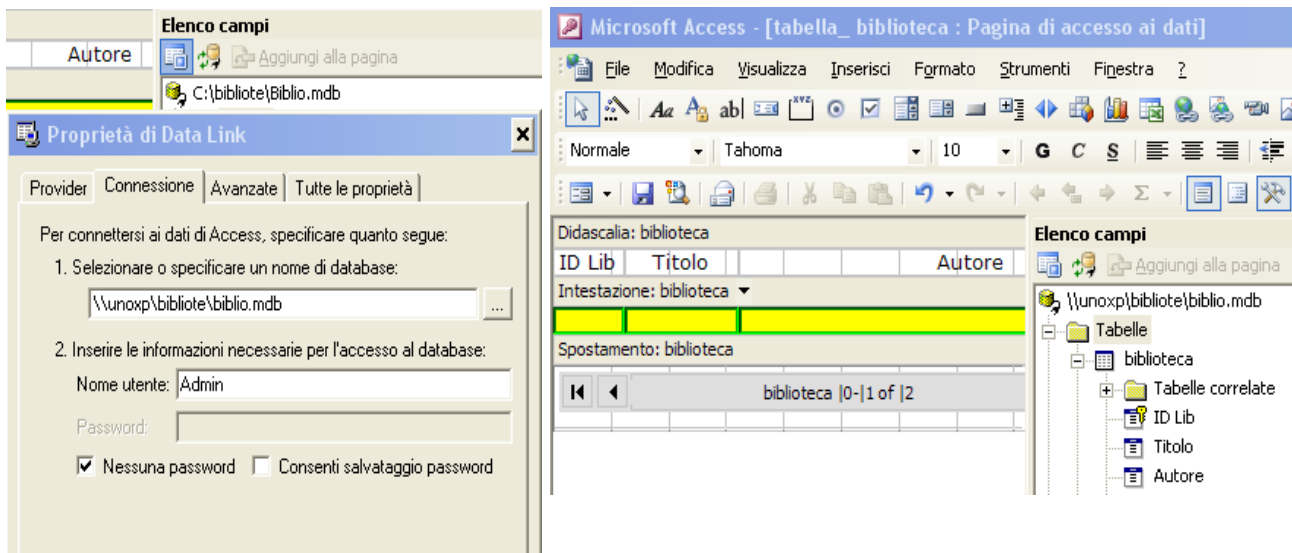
Autore

Elenco campi

Aggiungi alla pagina

C:\bibliote\Biblio.mdb

Proprietà di Data Link

Provider | Connessione | Avanzate | Tutte le proprietà

Per connettersi ai dati di Access, specificare quanto segue:

1. Selezionare o specificare un nome di database:

\\unoxp\bibliote\biblio.mdb

...

2. Inserire le informazioni necessarie per l'accesso al database:

Nome utente: Admin

Password:

Nessuna password

Consenti salvataggio password

Microsoft Access - [tabella_ biblioteca : Pagina di accesso ai dati]

File Modifica Visualizza Inserisci Formato Strumenti Finestra ?

Normale Tahoma 10 G C S

Didascalia: biblioteca

| ID Lib | Titolo | | Autore |
|---|---|---|---|

Intestazione: biblioteca

Spostamento: biblioteca

biblioteca |0-|1 of |2

Elenco campi

Aggiungi alla pagina

\\unoxp\bibliote\biblio.mdb

Tabelle

biblioteca

Tabelle correlate

ID Lib

Titolo

Autore